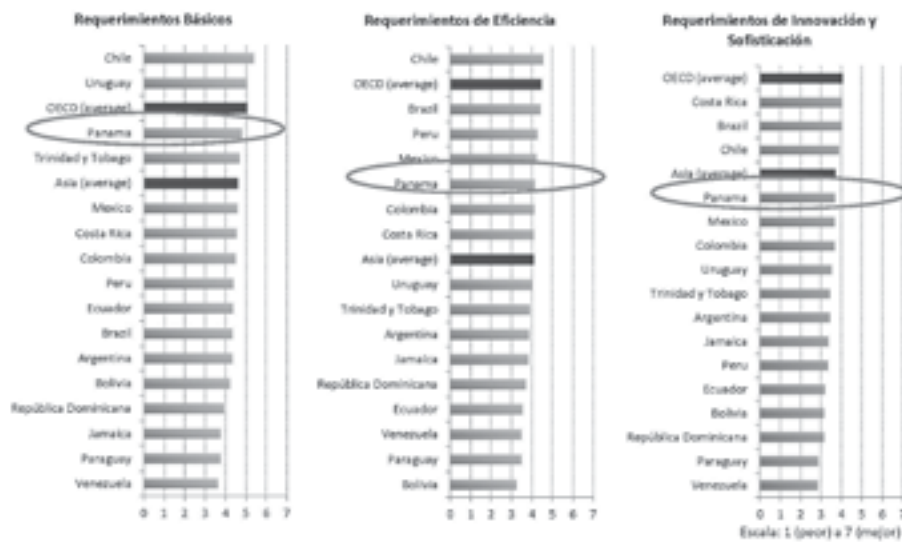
Requerimientos Básicos

Chile
Uruguay
OECD (average)
Panama
Trinidad y Tobago
Asia (average)
Mexico
Costa Rica
Colombia
Peru
Ecuador
Brazil
Argentina
Bolivia
República Dominicana
Jamaica
Paraguay
Venezuela

0 1 2 3 4 5 6 7

Requerimientos de Eficiencia

Chile
OECD (average)
Brazil
Peru
Mexico
Panama
Colombia
Costa Rica
Asia (average)
Uruguay
Trinidad y Tobago
Argentina
Jamaica
República Dominicana
Ecuador
Venezuela
Paraguay
Bolivia

0 1 2 3 4 5 6 7

Requerimientos de Innovación y Sofisticación

OECD (average)
Costa Rica
Brazil
Chile
Asia (average)
Panama
Mexico
Colombia
Uruguay
Trinidad y Tobago
Argentina
Jamaica
Peru
Ecuador
Bolivia
República Dominicana
Paraguay
Venezuela

0 1 2 3 4 5 6 7

Escala: 1 (peor) a 7 (mejor)